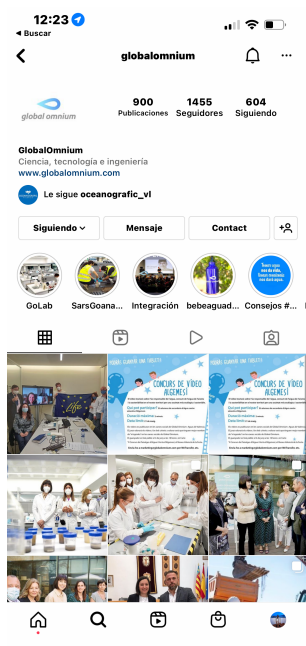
12:23
◀ Buscar
globalomnium
global omnium
900 Publicaciones
1455 Seguidores
604 Siguiendo
GlobalOmnium
Ciencia, tecnología e ingeniería
www.globalomnium.com
Le sigue oceanografic_vl
Siguiendo
Mensaje
Contact
GoLab
SarsGoana...
Integración
bebeaguad...
Consejos #...
CONCURS DE VÍDEO AIGÜES!
CONCURS DE VÍDEO AIGÜES!
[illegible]